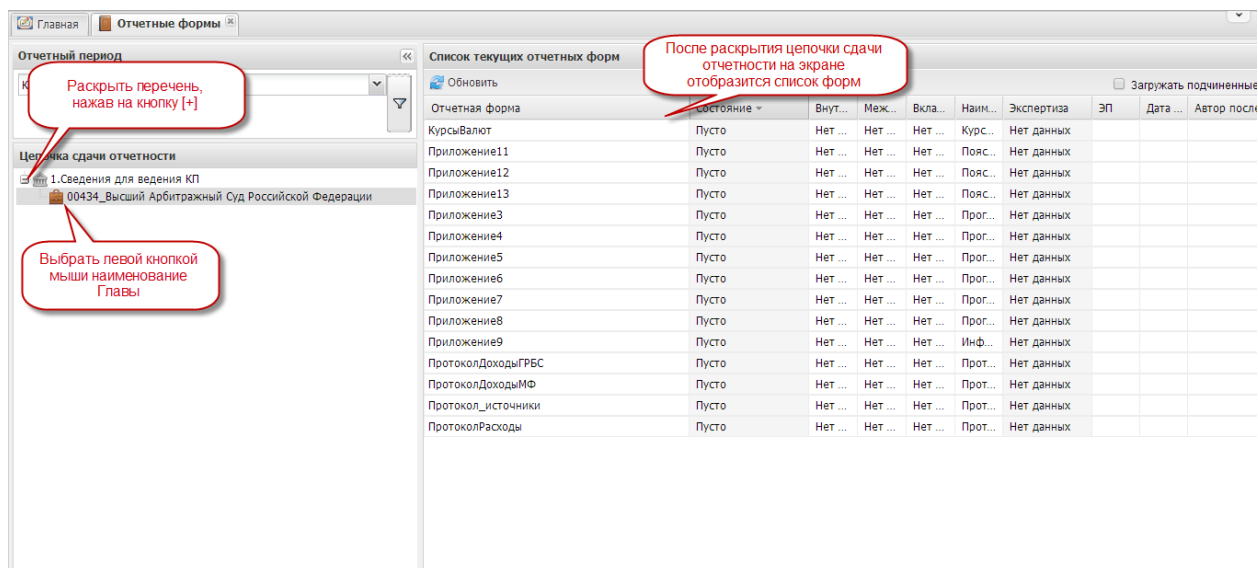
Главная | Отчетные формы

Отчетный период

К

Раскрыть перечень, нажав на кнопку [+]

Цепочка сдачи отчетности

1.Сведения для ведения КП

00434_Высший Арбитражный Суд Российской Федерации

Выбрать левой кнопкой мыши наименование Главы

Список текущих отчетных форм

После раскрытия цепочки сдачи отчетности на экране отобразится список форм

Обновить

Загружать подчиненные

| Отчетная форма | Состояние | Внут... | Меж... | Вкла... | Наим... | Экспертиза | ЭП | Дата ... | Автор после |
|---|---|---|---|---|---|---|---|---|---|
| КурсыВалют | Пусто | Нет ... | Нет ... | Нет ... | Курс... | Нет данных | | | |
| Приложение11 | Пусто | Нет ... | Нет ... | Нет ... | Пояс... | Нет данных | | | |
| Приложение12 | Пусто | Нет ... | Нет ... | Нет ... | Пояс... | Нет данных | | | |
| Приложение13 | Пусто | Нет ... | Нет ... | Нет ... | Пояс... | Нет данных | | | |
| Приложение3 | Пусто | Нет ... | Нет ... | Нет ... | Прог... | Нет данных | | | |
| Приложение4 | Пусто | Нет ... | Нет ... | Нет ... | Прог... | Нет данных | | | |
| Приложение5 | Пусто | Нет ... | Нет ... | Нет ... | Прог... | Нет данных | | | |
| Приложение6 | Пусто | Нет ... | Нет ... | Нет ... | Прог... | Нет данных | | | |
| Приложение7 | Пусто | Нет ... | Нет ... | Нет ... | Прог... | Нет данных | | | |
| Приложение8 | Пусто | Нет ... | Нет ... | Нет ... | Прог... | Нет данных | | | |
| Приложение9 | Пусто | Нет ... | Нет ... | Нет ... | Инф... | Нет данных | | | |
| ПротоколДоходыГРБС | Пусто | Нет ... | Нет ... | Нет ... | Прот... | Нет данных | | | |
| ПротоколДоходыМФ | Пусто | Нет ... | Нет ... | Нет ... | Прот... | Нет данных | | | |
| Протокол_источники | Пусто | Нет ... | Нет ... | Нет ... | Прот... | Нет данных | | | |
| ПротоколРасходы | Пусто | Нет ... | Нет ... | Нет ... | Прот... | Нет данных | | | |